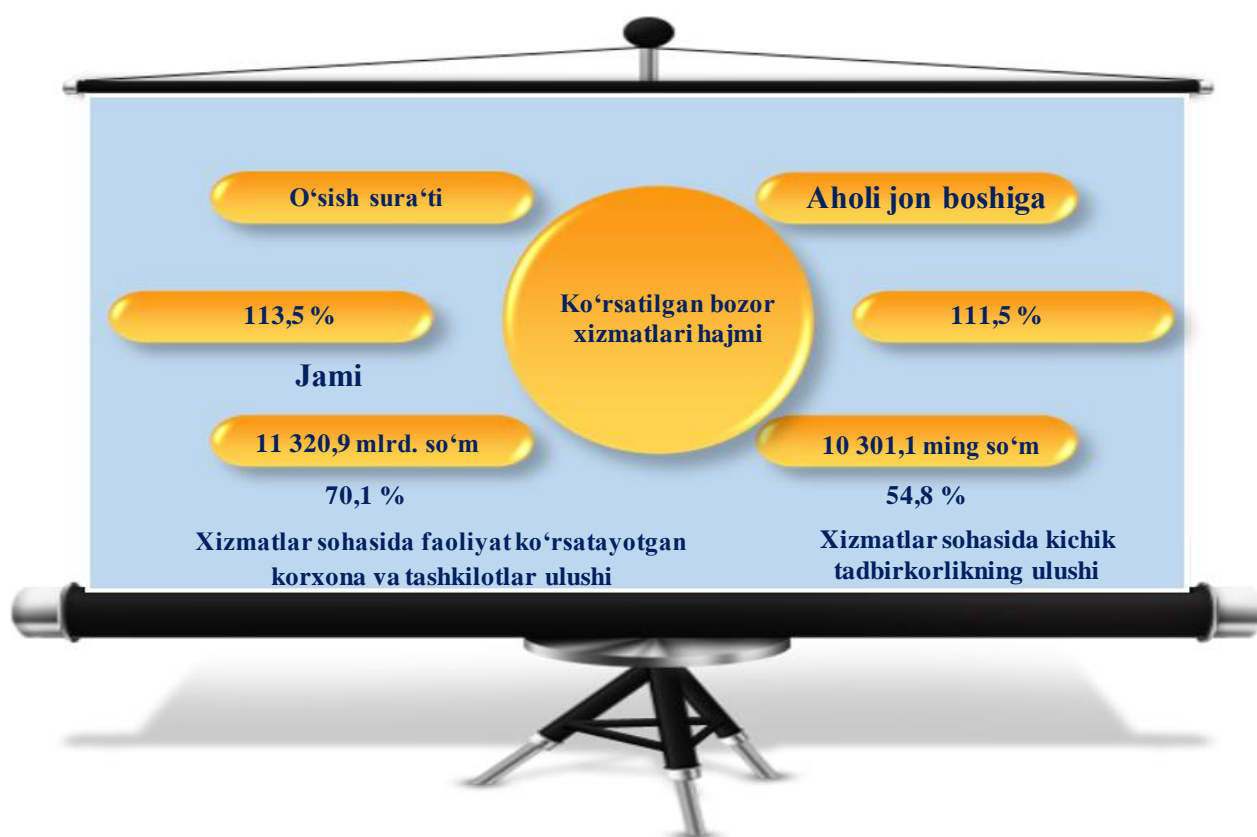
O‘sish sura‘ti

Aholi jon boshiga

Ko‘rsatilgan bozor xizmatlari hajmi

113,5 %

111,5 %

Jami

11 320,9 mlrd. so‘m

10 301,1 ming so‘m

70,1 %

54,8 %

Xizmatlar sohasida faoliyat ko‘rsatayotgan korxona va tashkilotlar ulushi

Xizmatlar sohasida kichik tadbirkorlikning ulushi